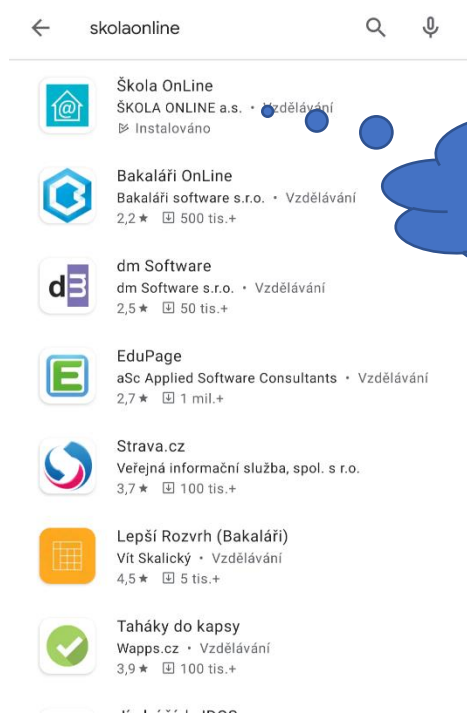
skolaonline

Škola OnLine
ŠKOLA ONLINE a.s. • Vzdělávání
Instalováno

Bakaláři OnLine
Bakaláři software s.r.o. • Vzdělávání
2,2 ★ 500 tis.+

dm Software
dm Software s.r.o. • Vzdělávání
2,5 ★ 50 tis.+

EduPage
aSc Applied Software Consultants • Vzdělávání
2,7 ★ 1 mil.+

Strava.cz
Veřejná informační služba, spol. s r.o.
3,7 ★ 100 tis.+

Lepší Rozvrh (Bakaláři)
Vít Skalický • Vzdělávání
4,5 ★ 5 tis.+

Taháky do kapsy
Wapps.cz • Vzdělávání
3,9 ★ 100 tis.+

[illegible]